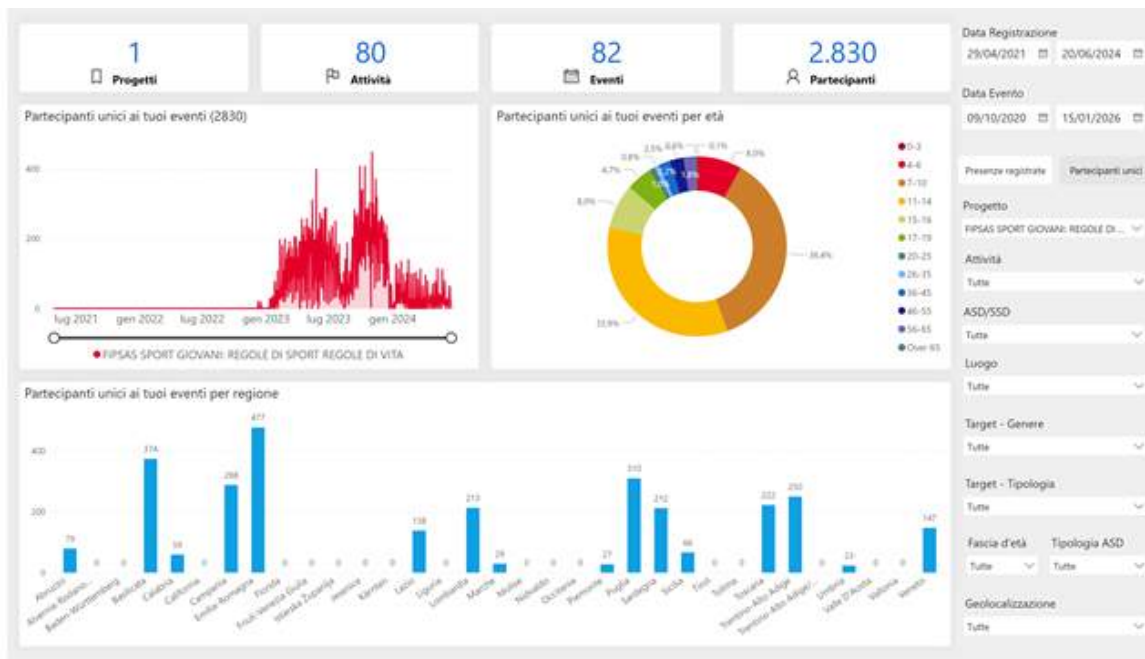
1
Progetti

80
Attività

82
Eventi

2.830
Partecipanti

Data Registrazione
29/04/2021 20/06/2024

Data Evento
09/10/2020 15/01/2026

Presenze registrate
Partecipanti unici

Progetto
FIPSAS SPORT GIOVANI: REGOLE DI ...

Attività
Tutte

ASD/SSD
Tutte

Luogo
Tutte

Target - Genere
Tutte

Target - Tipologia
Tutte

Fascia d'età
Tutte

Tipologia ASD
Tutte

Geolocalizzazione
Tutte

Partecipanti unici ai tuoi eventi (2830)

400
200
0
lug 2021 gen 2022 lug 2022 gen 2023 lug 2023 gen 2024

● FIPSAS SPORT GIOVANI: REGOLE DI SPORT REGOLE DI VITA

Partecipanti unici ai tuoi eventi per età

0-3
4-6
7-10
11-14
15-16
17-19
20-25
26-35
36-45
46-55
56-65
Over 65

8.0%
36.4%
33.9%
8.0%
4.7%
0.8%
2.5%
0.8%
0.1%
1.8%

Partecipanti unici ai tuoi eventi per regione

400
200
0

79
374
59
288
477
138
213
29
27
310
212
66
222
250
23
147

Abruzzo
Alverne-Rodano...
Baden-Württemberg
Basilicata
Calabria
California
Campania
Emilia-Romagna
Florida
Friuli-Venezia Giulia
Istarska Županija
Jesenice
Kärnten
Lazio
Liguria
Lombardia
Marche
Molise
Nebraska
Occitanie
Piemonte
Puglia
Sardegna
Sicilia
Tirol
Tolima
Toscana
Trentino-Alto Adige
Trentino-Alto Adige/...
Umbria
Valle D'Aosta
Valtonia
Veneto